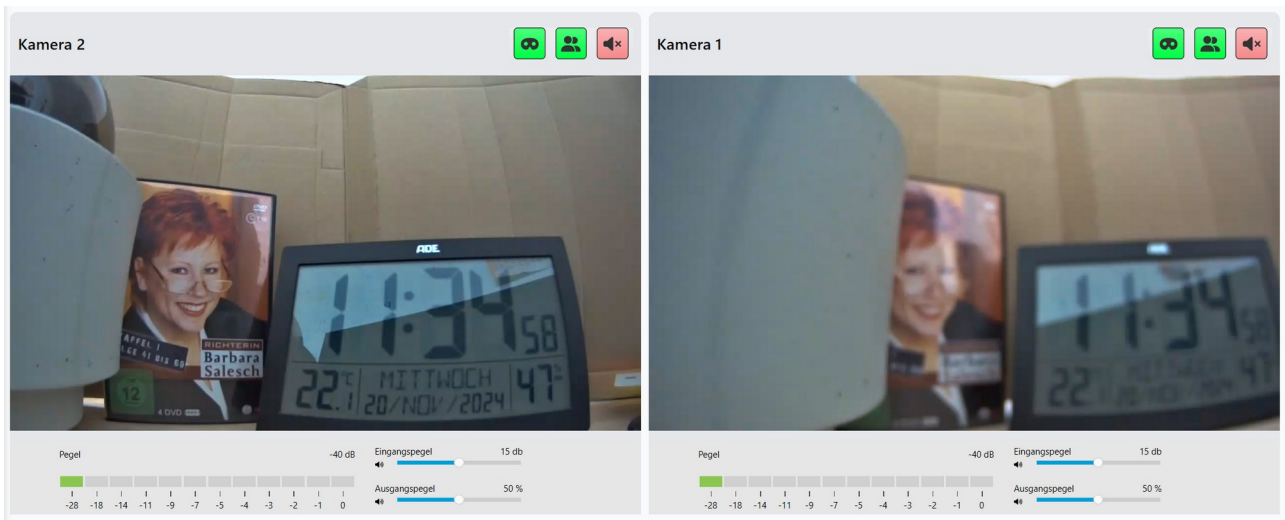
Kamera 2

ADE

11:34 58

22.1 °C MITTWOCH 20/NOV/2024 47 %

RICHTERIN Barbara Salesch

12

4 DVD

Pegel -40 dB

-28 -18 -14 -11 -9 -7 -5 -4 -3 -2 -1 0

Eingangspegel 15 db

Ausgangspegel 50 %

Kamera 1

ADE

11:34 58

22

Pegel -40 dB

-28 -18 -14 -11 -9 -7 -5 -4 -3 -2 -1 0

Eingangspegel 15 db

Ausgangspegel 50 %